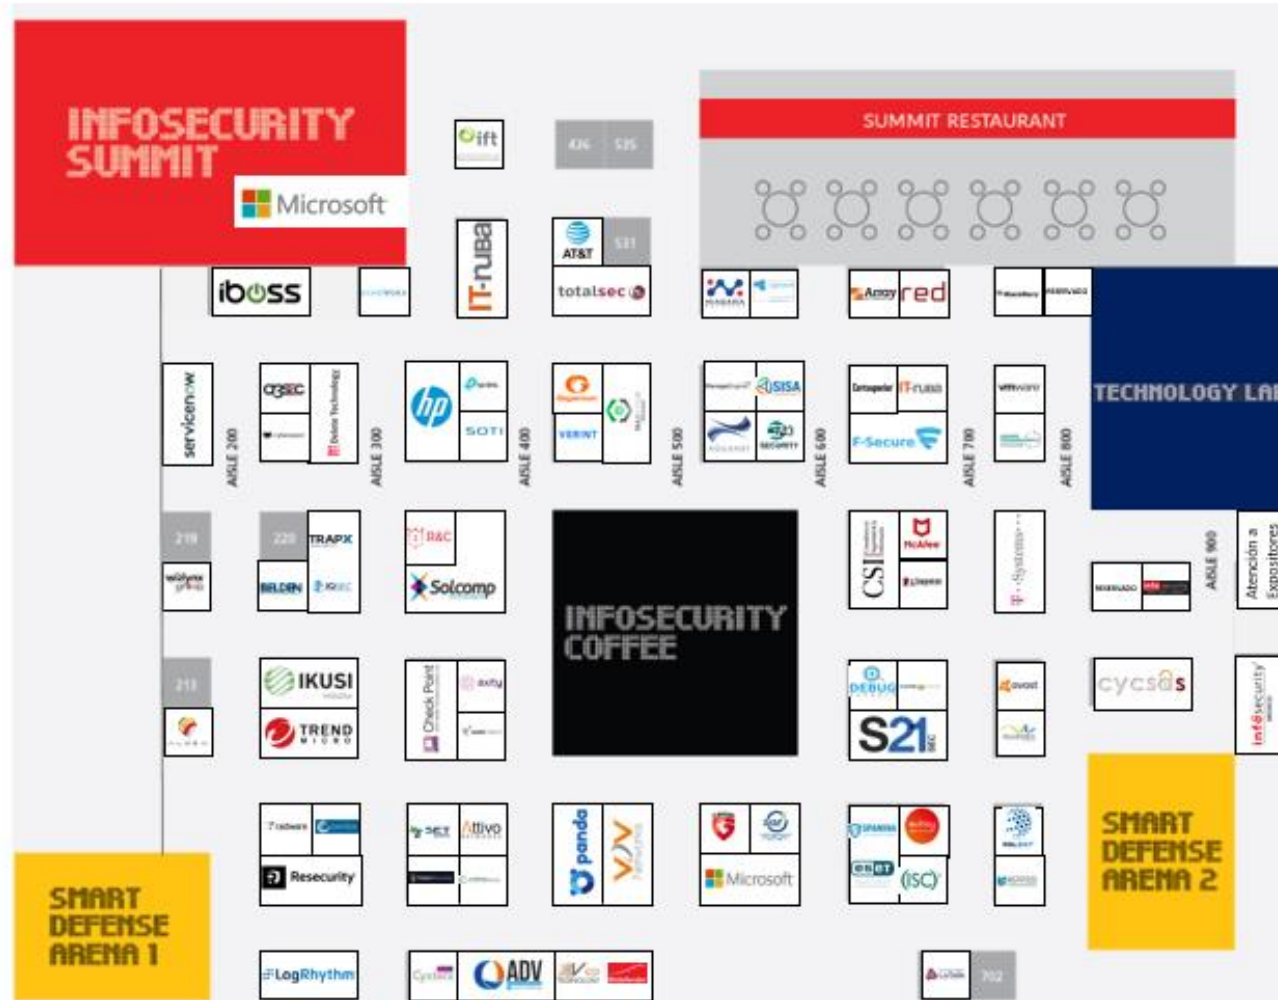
INFOSECURITY SUMMIT

Microsoft

ift

426 535

SUMMIT RESTAURANT

AT&T

531

totalsec

iboss

IT-ruba

red

TECHNOLOGY LA

servicenow

AISLE 200

AISLE 300

hp

SOTI

AISLE 400

VERINT

AISLE 500

SISA

AISLE 600

F-Secure

AISLE 700

vmware

AISLE 800

AISLE 900

Atención a Expositores

219

220

TRAPX

BELDEN

R&C

Solcomp

INFOSECURITY COFFEE

CSI

McAfee

T-Systems

213

IKUSI

TREND MICRO

Check Point

DEBUG

S21

avast

cycsas

infosecurity

SMART DEFENSE ARENA 2

radware

Resecurity

Attivo

panda

Microsoft

eset

(ISC)

SMART DEFENSE ARENA 1

LogRhythm

ADV

702